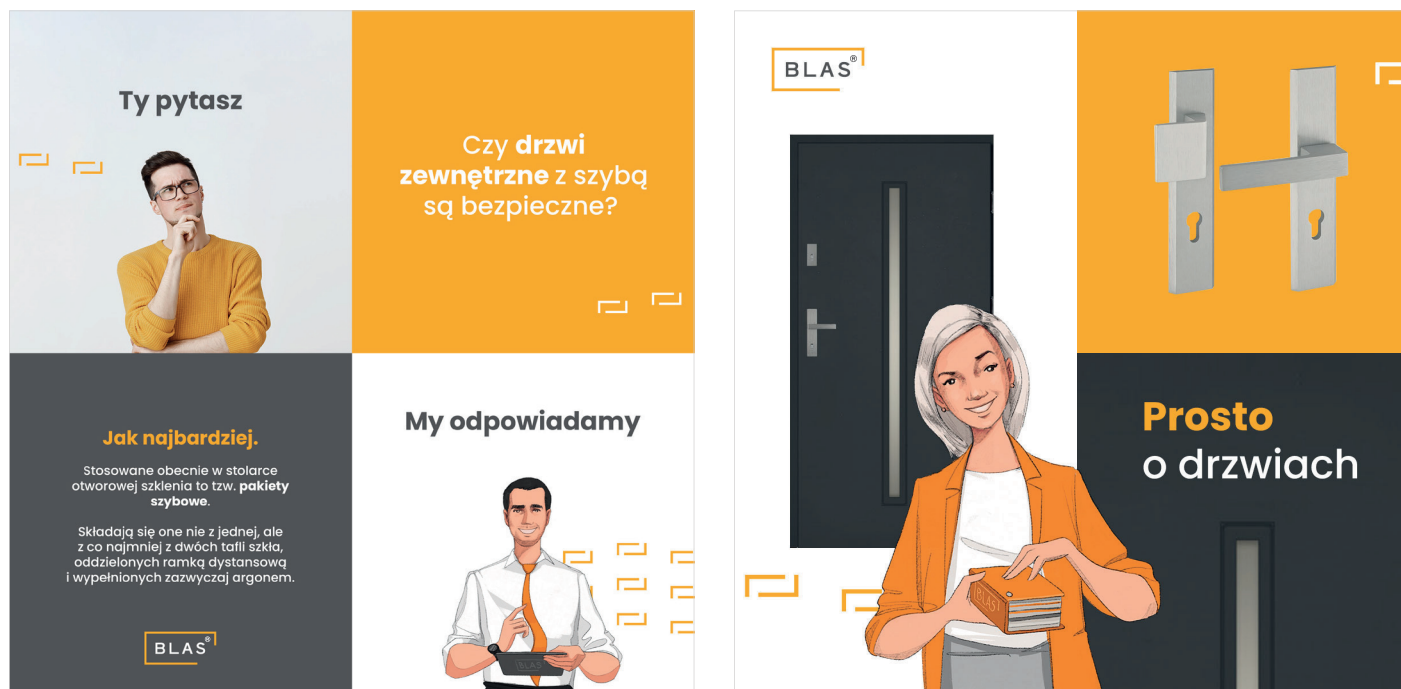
Ty pytasz

Czy **drzwi zewnętrzne** z szybą są bezpieczne?

Jak najbardziej.

Stosowane obecnie w stolarce otworowej szklenia to tzw. **pakiety szybowe**.

Składają się one nie z jednej, ale z co najmniej z dwóch tafli szkła, oddzielonych ramką dystansową i wypełnionych zazwyczaj argonem.

BLAS®

My odpowiadamy

BLAS

BLAS®

BLAS

Prosto o drzwiach